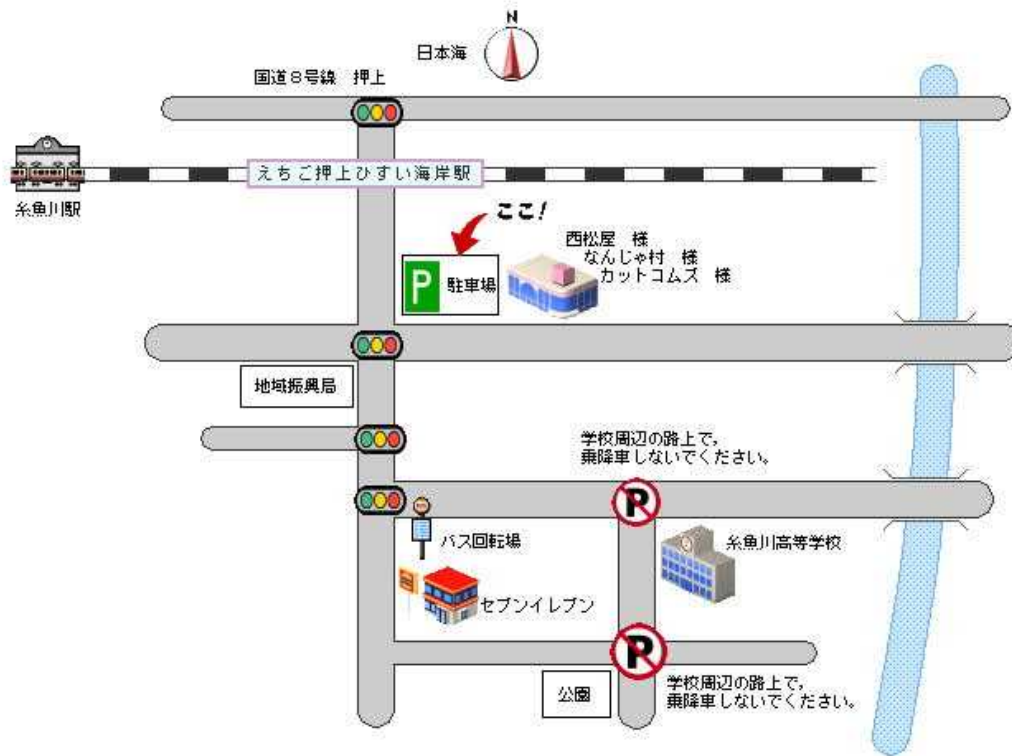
N
日本海
国道８号線　押上
えちご押上ひすい海岸駅
糸魚川駅
ここ!
P 駐車場
西松屋　様
なんじゃ村　様
カットコムズ　様
地域振興局
学校周辺の路上で，
乗降車しないでください。
P
バス回転場
糸魚川高等学校
セブンイレブン
P
公園
学校周辺の路上で，
乗降車しないでください。